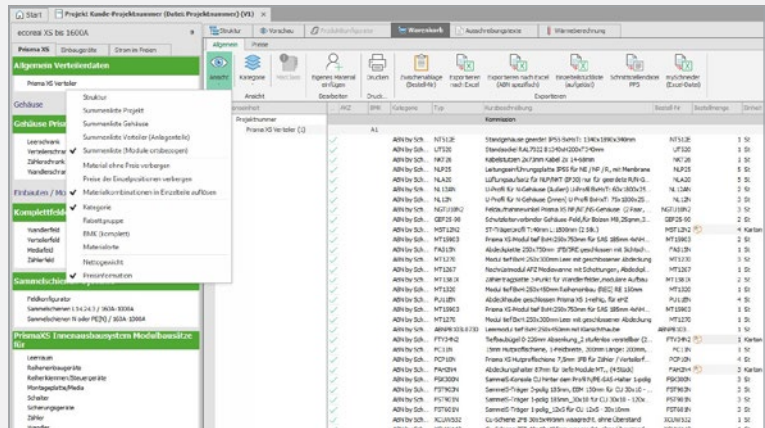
Start | Projekt: Kunde-Projektnummer (Datei: Projektnummer) (V1)

ecoreal XS bis 1600A

Prisma XS | Einbaugeräte | Drom im Freien

Allgemein Verteilerdaten

Prisma XS Verteiler

Gehäuse

Gehäuse Prism

Leerschrank
Verteilerschrank
Zählerschrank
Wandlerschrank

Einbauten / Mo

Komplettfeld

Wandlerfeld
Verteilerfeld
Mediafeld
Zählerfeld

Sammelschienen

Feldkonfigurator
Sammelschienen 1.5/2.2/4.3 / 160A-1000A
Sammelschienen N oder PE(N) / 160A-1000A

PrismaXS Innenausbausystem Modulbausätze für

Leerraum
Reiheneinbaugeräte
Reiheklemmen/Steuergeräte
Montageplatte/Media
Schalter
Sicherungsgeräte
Zähler

Struktur
Summenliste Projekt
Summenliste Gehäuse
Summenliste Verteiler (Anlagenteile)
✓ Summenliste (Module einbeziehen)
Material ohne Preis verbergen
Preise der Einzelpositionen verbergen
✓ Materialkombinationen in Einzelteile aufteilen
✓ Kategorie
Rabattgruppe
BMK (komplett)
Materialorte
Nettogewicht
✓ Preisinformation

Struktur | Vorschau | Produktkonfigurator | Warenkorb | Ausschreibungstexte | Wärmeberechnung

Allgemein | Preise

Ansicht | Kategorie | Merkliste | Eigenes Material einfügen | Drucken | Zwischenablage (Bestellliste) | Exportieren nach Excel | Exportieren nach Excel (ABN spezifisch) | Einzelbestückliste (aufgeteilt) | Schnittstellendatei PPS | myschneider (Excel-Datei)

Ansicht | Bearbeiten | Druck... | Exportieren

Ansicht | AKZ | BMK | Kategorie | Typ | Kurzbeschreibung | Bestell Nr | Bestellmenge | Einheit

Projektnummer
Prisma XS Verteiler (1)

A1 | Kommission

ABN by Sch... | NT512E | Standgehäuse geerdet IP55 BxHxT: 1140x1890x340mm | NT512E | 1 St
ABN by Sch... | UT530 | Standsockel RAL7032 B:1140xH:200xT:340mm | UT530 | 1 St
ABN by Sch... | NK726 | Kabelstutzen 2x73mm Kabel 2x 14-68mm | NK726 | 2 St
ABN by Sch... | NL925 | Leitungseinführungsplatte IP55 für NF / NP / R, mit Membrane | NL925 | 5 St
ABN by Sch... | NLA20 | Lüftungsaufsatz für NLP/NKT (IP30) nur für gerade NLP/NG... | NLA20 | 2 St
ABN by Sch... | NL13IN | U-Profil für N-Gehäuse (Außen) U-Profil BxHxT: 60x 1800x25... | NL13IN | 2 St
ABN by Sch... | NL12N | U-Profil für N-Gehäuse (Innen) U-Profil BxHxT: 40x 1800x15... | NL12N | 2 St
ABN by Sch... | NGT1100N2 | Feldaufnahmerahmen Prisma XS NF/NP/NG-Gehäuse (2 Feld... | NGT1100N2 | 1 St
ABN by Sch... | GBF20-30 | Schutzleiteranbinder Gehäuse Feld,für Bolzen M8,25qmm,3... | GBF20-30 | 2 St
ABN by Sch... | MST12N2 | ST-Trägerschiff T=40mm L: 1500mm (2 Stk.) | MST12N2 | 4 Karton
ABN by Sch... | MT1903 | Frame XS-Modul tief BxH:250x750mm für EAS 185mm 4xNH... | MT1903 | 1 St
ABN by Sch... | FA513N | Abdeckplatte 250x750mm IP30/RE geschlossen mit Schloss... | FA513N | 1 St
ABN by Sch... | MT1270 | Modul tief BxH:250x300mm Leer mit geschlossener Abdeckung | MT1270 | 3 St
ABN by Sch... | MT1267 | Nachrüstmodul AP2 Mediawanne mit Schottungen, Abdeckpl... | MT1267 | 1 St
ABN by Sch... | MT1381X | Zählertragplatte 3-Punkt für Wandlerfelder,modulare Aufbau | MT1381X | 1 St
ABN by Sch... | MT1320 | Modul tief BxH:250x150mm Reiheneinbau (REG) 88 150mm | MT1320 | 3 St
ABN by Sch... | PJ11EN | Abdeckhaube geschlossen Prisma XS 1-reihig, für eHZ | PJ11EN | 4 St
ABN by Sch... | MT1903 | Frame XS-Modul tief BxH:250x750mm für EAS 185mm 4xNH... | MT1903 | 1 St
ABN by Sch... | MT1270 | Modul tief BxH:250x300mm Leer mit geschlossener Abdeckung | MT1270 | 3 St
ABN by Sch... | ABN8N105.0730 | Leermodul tief BxH:250x450mm mit Kleinstrahube | ABN8N105... | 1 St
ABN by Sch... | FTY3+N2 | Tiefbaubügel Ø 226mm Absenkung_2 stufenlos verstellbar (2... | FTY3+N2 | 4 Karton
ABN by Sch... | PC105 | 1Nm Hutprofilschiene, 1 Meter, 35mm Lange: 1000mm... | PC105 | 1 St
ABN by Sch... | PCP10N | Frame XS Hutprofilschiene 7,5mm IP8 für Zähler / Verteiler... | PCP10N | 1 St
ABN by Sch... | FAH2N4 | Abdeckungshalter 87mm für tiefe Module MT... (4 Stück) | FAH2N4 | 4 Karton
ABN by Sch... | PSK300N | Sammelt-Konsole CU Träger von Profil N/PE-SAS-Halter 1-polig | PSK300N | 2 St
ABN by Sch... | PST903N | Sammelt-Träger 1-polig 185mm, EBM 150mm für CU 30x10 -... | PST903N | 2 St
ABN by Sch... | PST903N | Sammelt-Träger 1-polig 185mm_30x10 für CU 30x10 - 12x... | PST903N | 2 St
ABN by Sch... | PST901N | Sammelt-Träger 1-polig_12x5 für CU 12x5 - 30x10mm | PST901N | 3 St
ABN by Sch... | XCUW332 | Cu-Schiene 2* 30 10x5mm waagrecht, ohne Überstand | XCUW332 | 1 St